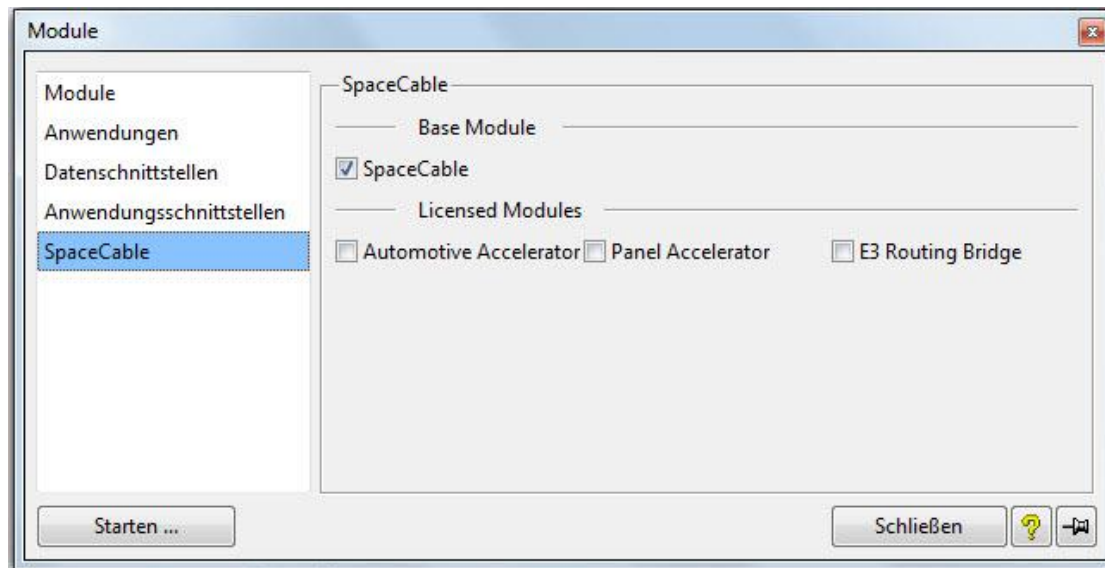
Module

Module
Anwendungen
Datenschnittstellen
Anwendungsschnittstellen
SpaceCable

SpaceCable

Base Module

SpaceCable

Licensed Modules

Automotive Accelerator
Panel Accelerator
E3 Routing Bridge

Starten ...

Schließen